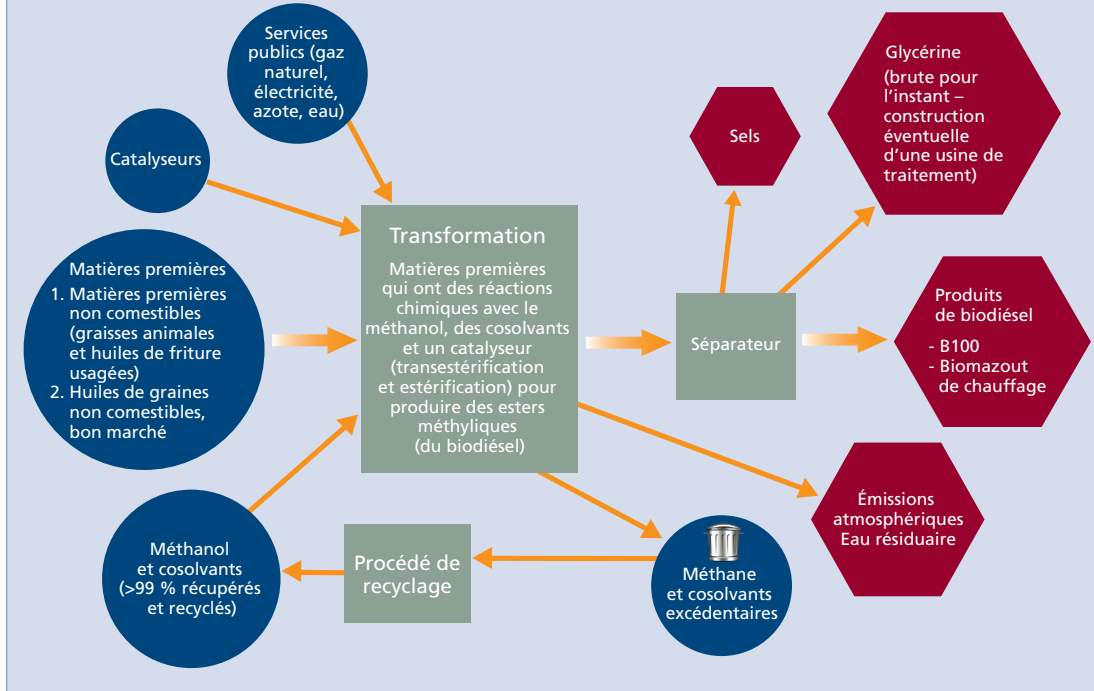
Services publics (gaz naturel, électricité, azote, eau)

Catalyseurs

Matières premières
1. Matières premières non comestibles (graisses animales et huiles de friture usagées)
2. Huiles de graines non comestibles, bon marché

Transformation

Matières premières qui ont des réactions chimiques avec le méthanol, des cosolvants et un catalyseur (transestérification et estérification) pour produire des esters méthyliques (du biodiésel)

Sels

Glycérine
(brute pour l'instant – construction éventuelle d'une usine de traitement)

Séparateur

Produits de biodiésel
- B100
- Biomazout de chauffage

Émissions atmosphériques Eau résiduaire

Méthanol et cosolvants (>99 % récupérés et recyclés)

Procédé de recyclage

Méthane et cosolvants excédentaires